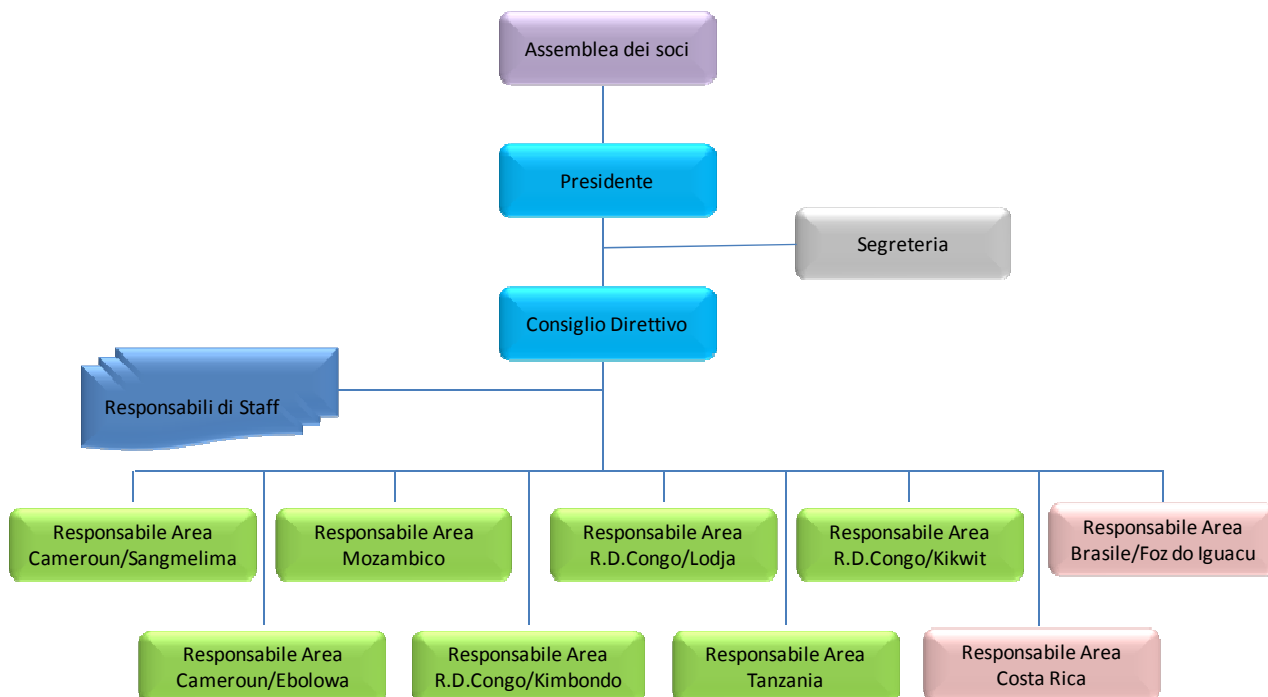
Assemblea dei soci

Presidente

Segreteria

Consiglio Direttivo

Responsabili di Staff

Responsabile Area Cameroun/Sangmelima

Responsabile Area Mozambico

Responsabile Area R.D.Congo/Lodja

Responsabile Area R.D.Congo/Kikwit

Responsabile Area Brasile/Foz do Iguacu

Responsabile Area Cameroun/Ebolowa

Responsabile Area R.D.Congo/Kimbondo

Responsabile Area Tanzania

Responsabile Area Costa Rica